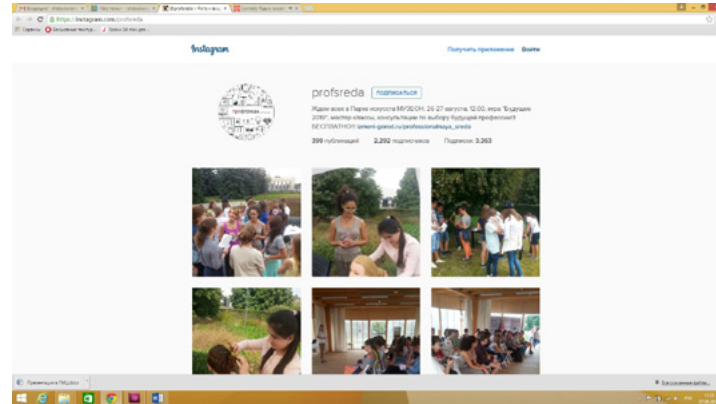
https://instagram.com/profsreda

Instagram

Получить приложение Войти

profsreda ПОДПИСАТЬСЯ

Ждем всех в Парке искусств МУЗЕОН, 26-27 августа, 12:00, игра "Будущее 2050", мастер-классы, консультации по выбору будущей профессии! БЕСПЛАТНО! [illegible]

399 публикаций 2,292 подписчиков Подписки: 3,363